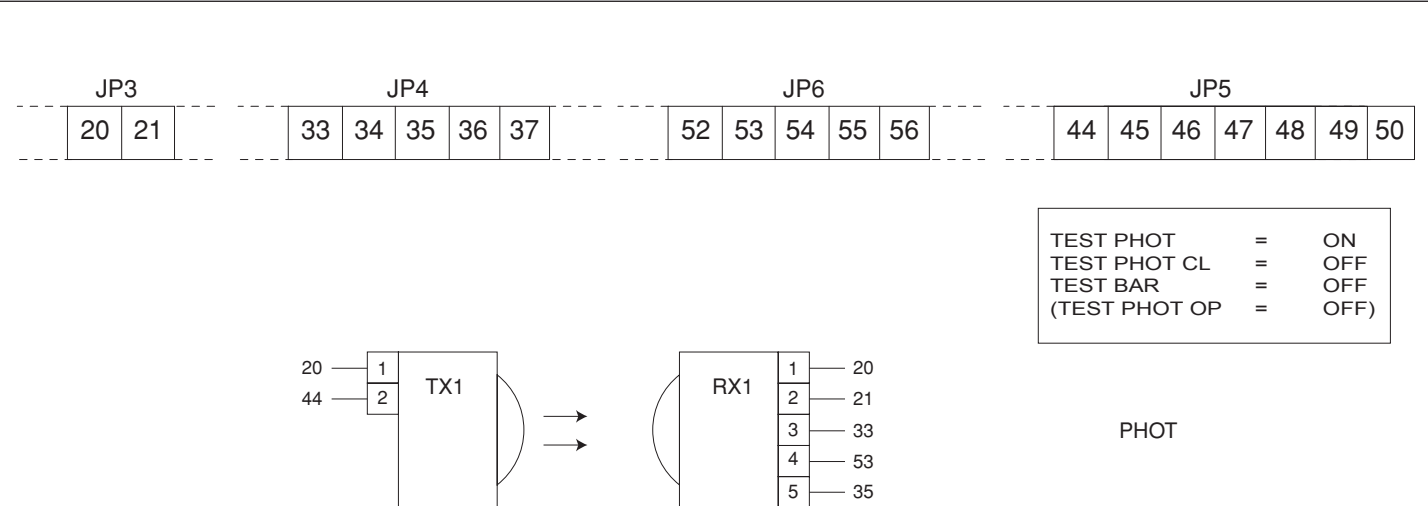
JP3

| 20 | 21 |
|---|---|

JP4

| 33 | 34 | 35 | 36 | 37 |
|---|---|---|---|---|

JP6

| 52 | 53 | 54 | 55 | 56 |
|---|---|---|---|---|

JP5

| 44 | 45 | 46 | 47 | 48 | 49 | 50 |
|---|---|---|---|---|---|---|

TEST PHOT = ON
TEST PHOT CL = OFF
TEST BAR = OFF
(TEST PHOT OP = OFF)

20 1
44 2
TX1

RX1
1 20
2 21
3 33
4 53
5 35

PHOT